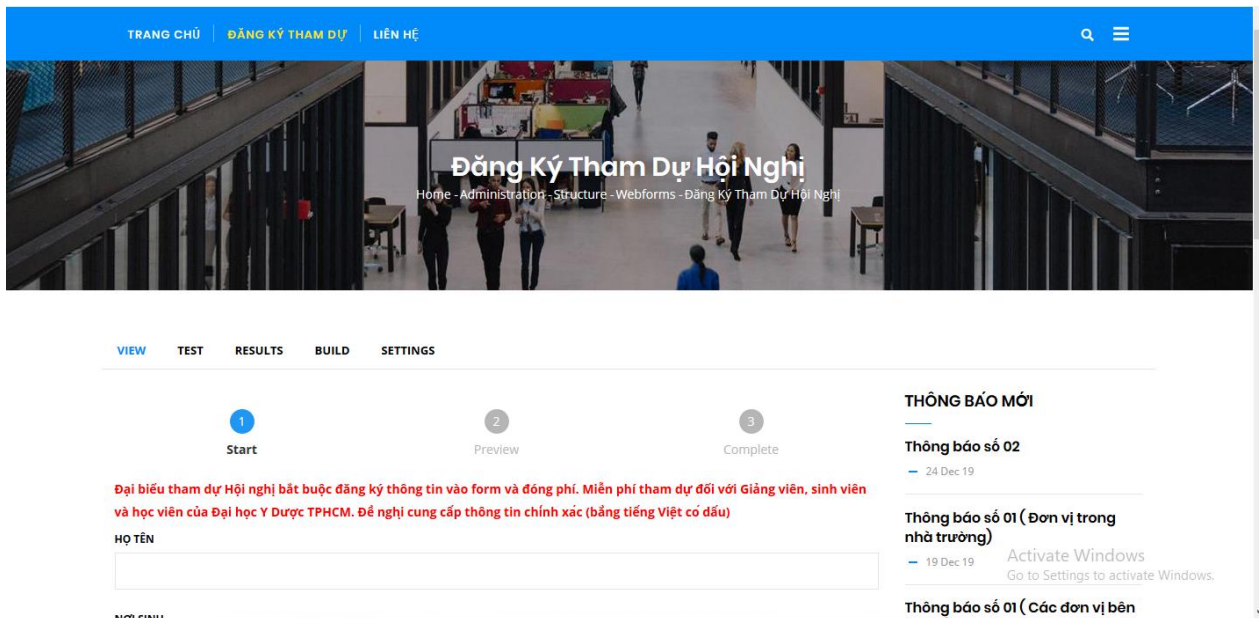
TRANG CHỦ | ĐĂNG KÝ THAM DỰ | LIÊN HỆ

Đăng Ký Tham Dự Hội Nghị

Home - Administration - Structure - Webforms - Đăng Ký Tham Dự Hội Nghị

VIEW TEST RESULTS BUILD SETTINGS

1 Start 2 Preview 3 Complete

Đại biểu tham dự Hội nghị bắt buộc đăng ký thông tin vào form và đóng phí. Miễn phí tham dự đối với Giảng viên, sinh viên và học viên của Đại học Y Dược TPHCM. Đề nghị cung cấp thông tin chính xác (bằng tiếng Việt có dấu)

HỌ TÊN

NƠI SINH

THÔNG BÁO MỚI

Thông báo số 02

24 Dec 19

Thông báo số 01 ( Đơn vị trong nhà trường)

19 Dec 19

Activate Windows
Go to Settings to activate Windows.

Thông báo số 01 ( Các đơn vị bên